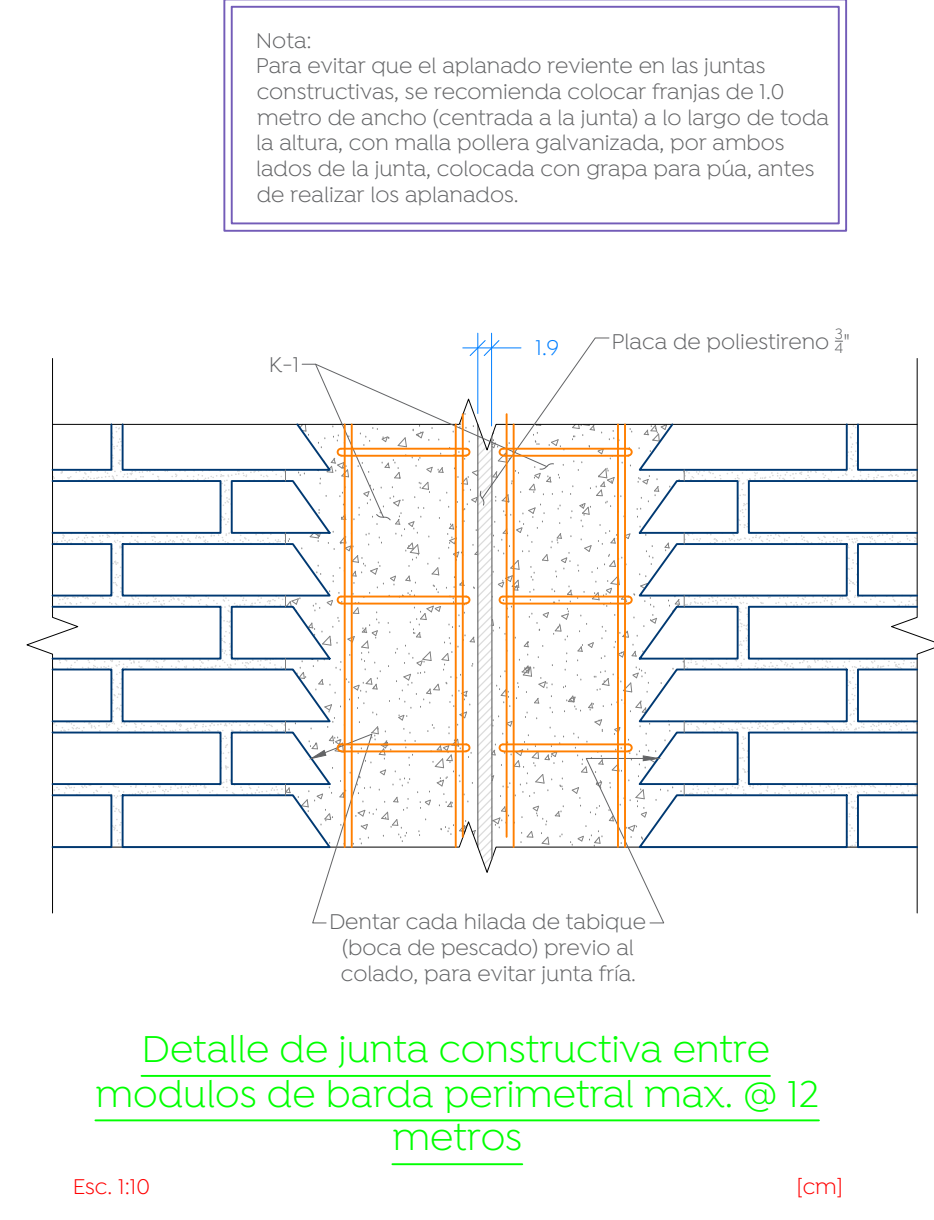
Nota:
Para evitar que el aplanado reviente en las juntas constructivas, se recomienda colocar franjas de 1.0 metro de ancho (centrada a la junta) a lo largo de toda la altura, con malla pollera galvanizada, por ambos lados de la junta, colocada con grapa para púa, antes de realizar los aplanados.

1.9

Placa de poliestireno $\frac{3}{4}$"

K-1

Dentar cada hilada de tabique (boca de pescado) previo al colado, para evitar junta fría.

Detalle de junta constructiva entre modulos de barda perimetral max. @ 12 metros

Esc. 1:10

[cm]